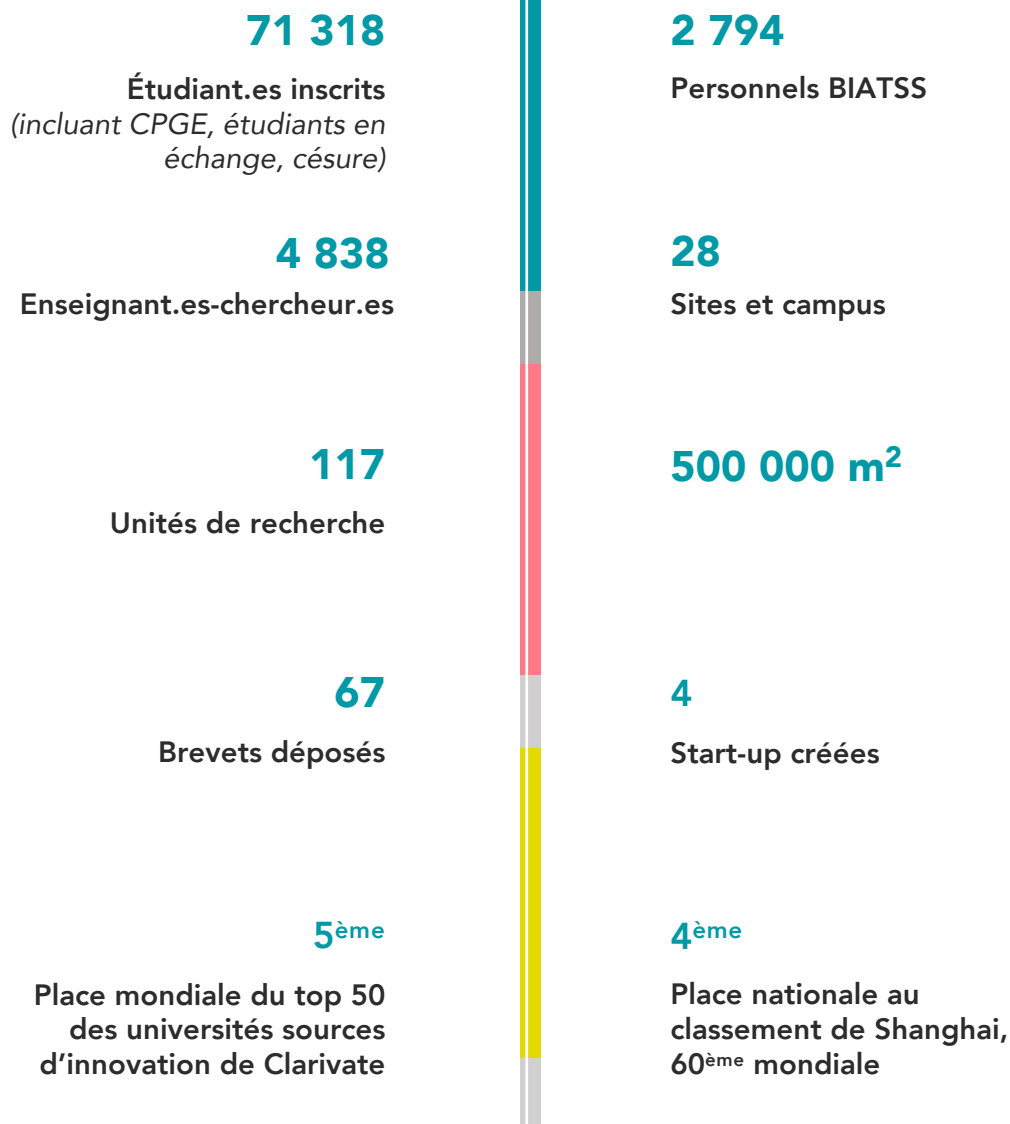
71 318

Étudiant.es inscrits
(incluant CPGE, étudiants en échange, césure)

4 838

Enseignant.es-chercheur.es

117

Unités de recherche

67

Brevets déposés

5$^{ème}$

Place mondiale du top 50 des universités sources d'innovation de Clarivate

2 794

Personnels BIATSS

28

Sites et campus

500 000 m$^2$

4

Start-up créées

4$^{ème}$

Place nationale au classement de Shanghai, 60$^{ème}$ mondiale